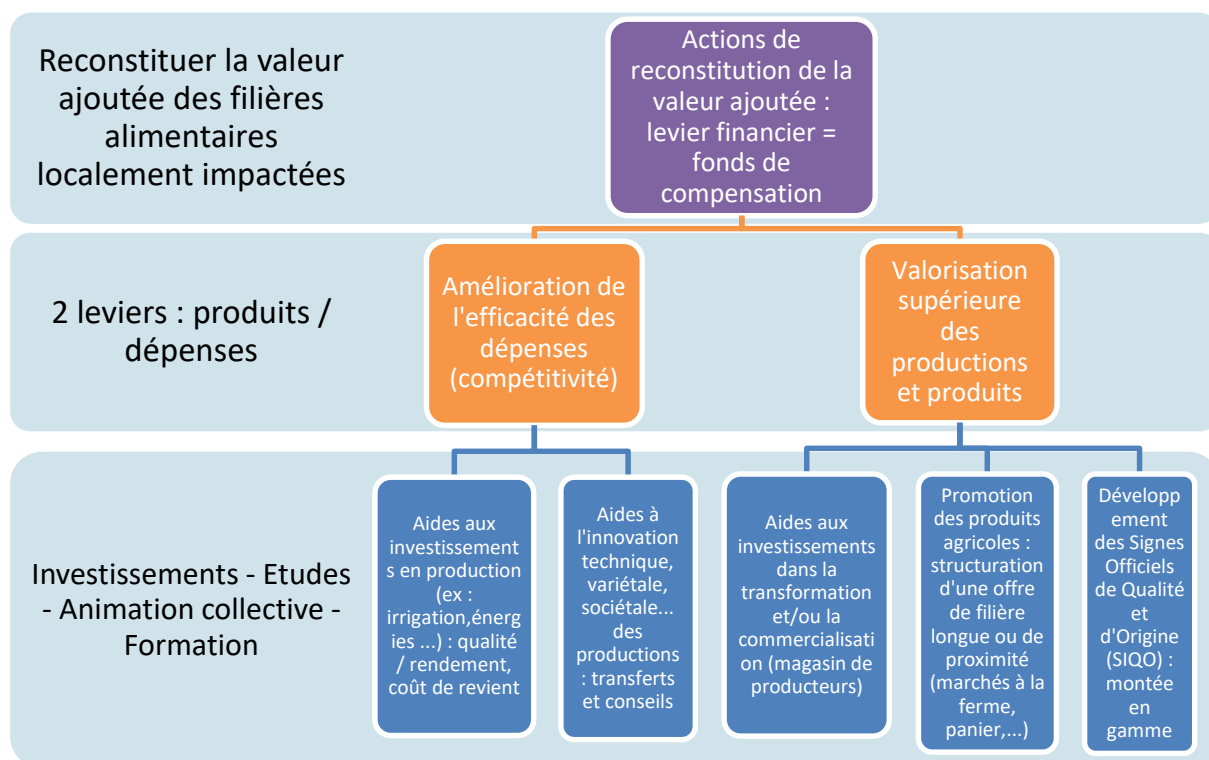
Reconstituer la valeur ajoutée des filières alimentaires localement impactées

Actions de reconstitution de la valeur ajoutée : levier financier = fonds de compensation

2 leviers : produits / dépenses

Amélioration de l'efficacité des dépenses (compétitivité)

Valorisation supérieure des productions et produits

Investissements - Etudes - Animation collective - Formation

Aides aux investissements en production (ex : irrigation,énergies ...) : qualité / rendement, coût de revient

Aides à l'innovation technique, variétale, sociétale... des productions : transferts et conseils

Aides aux investissements dans la transformation et/ou la commercialisation (magasin de producteurs)

Promotion des produits agricoles : structuration d'une offre de filière longue ou de proximité (marchés à la ferme, panier,...)

Développement des Signes Officiels de Qualité et d'Origine (SIQO) : montée en gamme